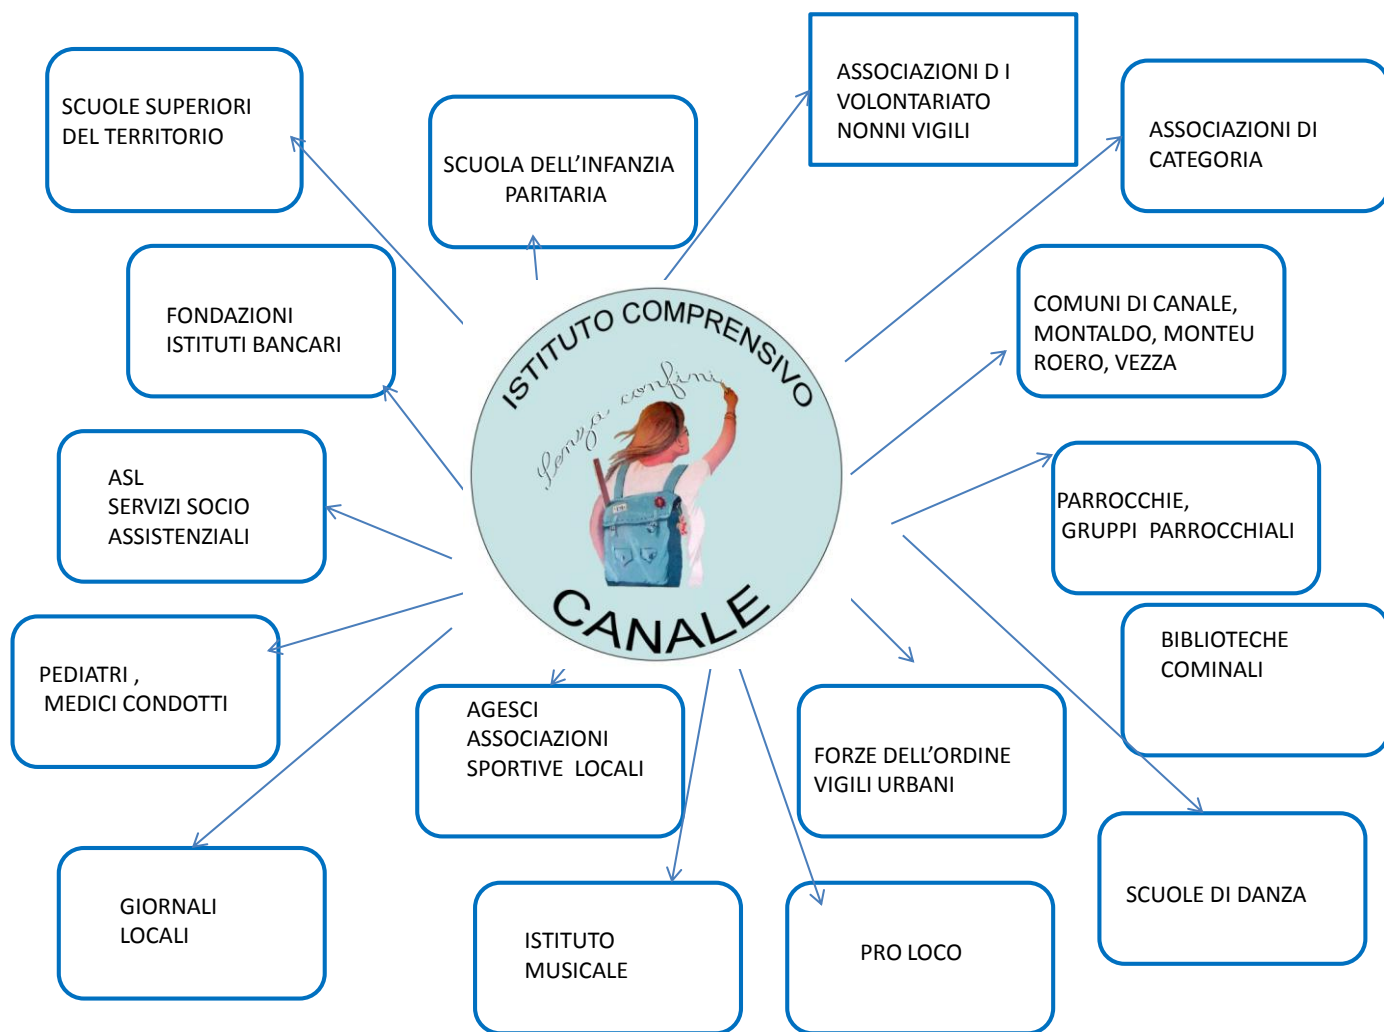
SCUOLE SUPERIORI DEL TERRITORIO

SCUOLA DELL'INFANZIA PARITARIA

ASSOCIAZIONI D I VOLONTARIATO NONNI VIGILI

ASSOCIAZIONI DI CATEGORIA

FONDAZIONI ISTITUTI BANCARI

ISTITUTO COMPRENSIVO

Senza confini

CANALE

COMUNI DI CANALE, MONTALDO, MONTEU ROERO, VEZZA

ASL SERVIZI SOCIO ASSISTENZIALI

PARROCCHIE, GRUPPI PARROCCHIALI

BIBLIOTECHE COMINALI

PEDIATRI , MEDICI CONDOTTI

AGESCI ASSOCIAZIONI SPORTIVE LOCALI

FORZE DELL'ORDINE VIGILI URBANI

SCUOLE DI DANZA

GIORNALI LOCALI

ISTITUTO MUSICALE

PRO LOCO